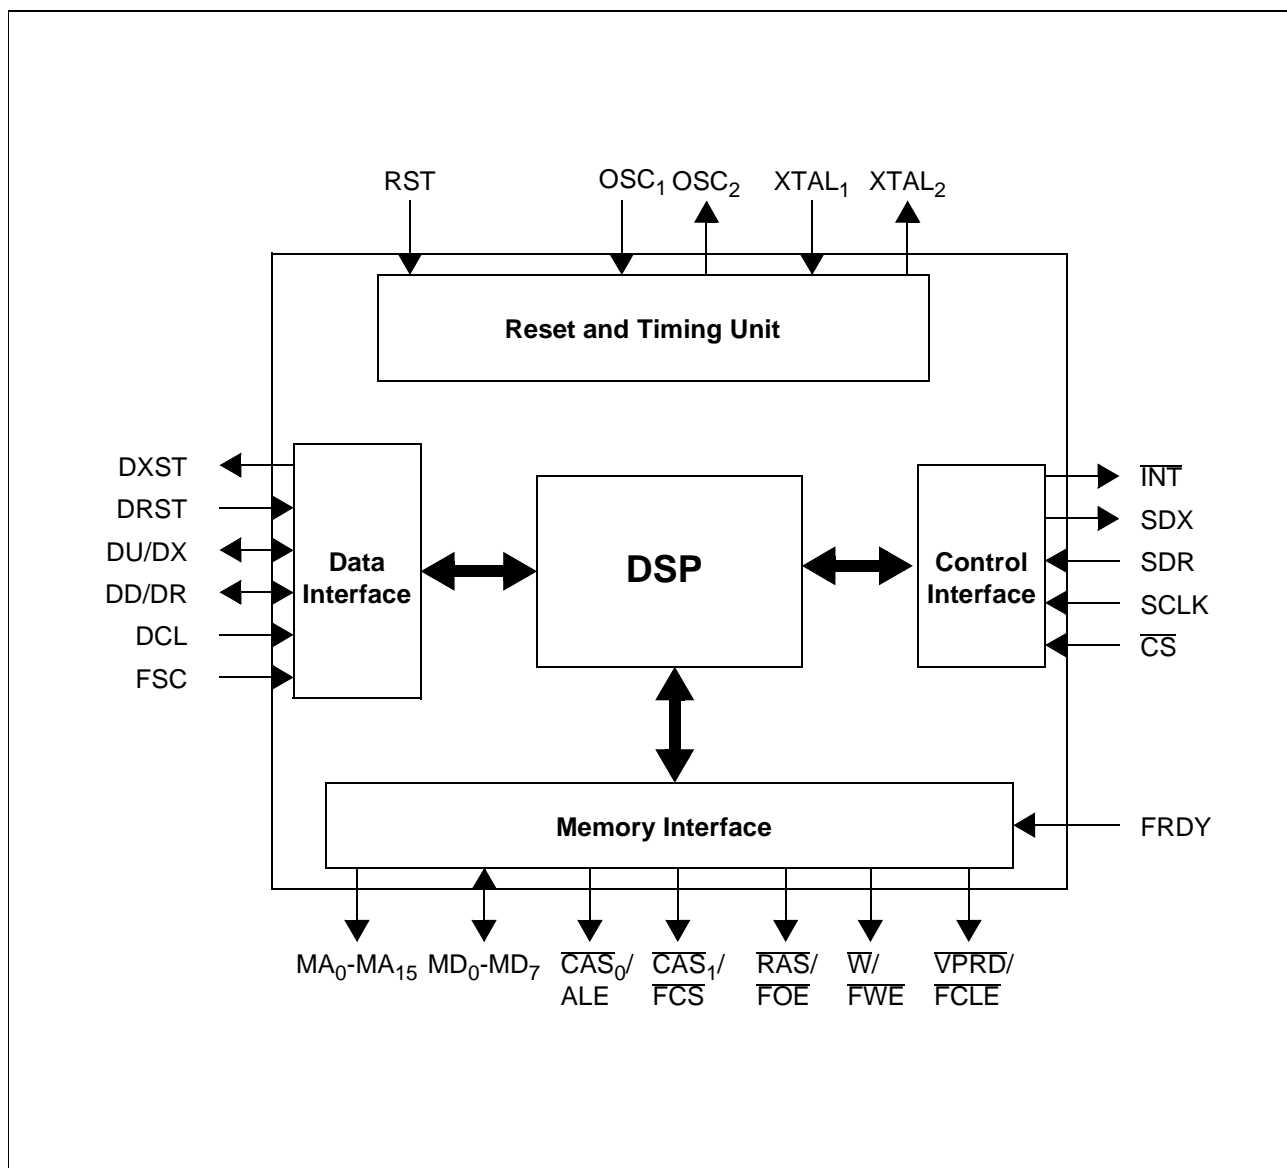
RST

$OSC_1$ $OSC_2$

$XTAL_1$ $XTAL_2$

Reset and Timing Unit

DXST

DRST

DU/DX

DD/DR

DCL

FSC

Data Interface

DSP

Control Interface

$\overline{INT}$

SDX

SDR

SCLK

$\overline{CS}$

Memory Interface

FRDY

$MA_0$-$MA_{15}$ $MD_0$-$MD_7$ $\overline{CAS_0}$/ ALE $\overline{CAS_1}$/ $\overline{FCS}$ $\overline{RAS}$/ $\overline{FOE}$ $\overline{W}$/ $\overline{FWE}$ $\overline{VPRD}$/ $\overline{FCLE}$